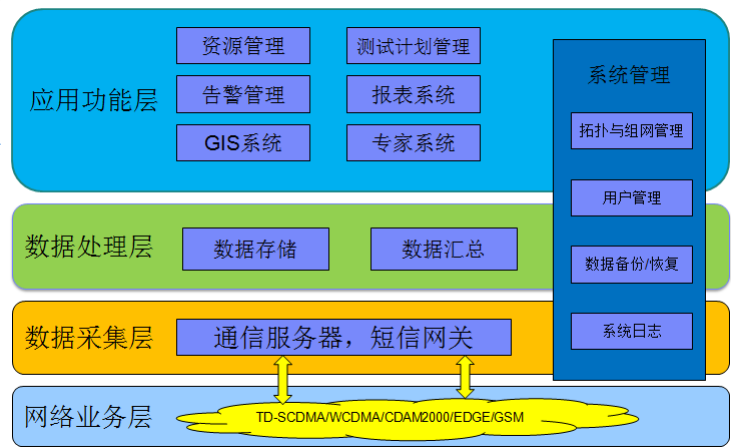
应用功能层

资源管理

测试计划管理

告警管理

报表系统

GIS系统

专家系统

系统管理

拓扑与组网管理

用户管理

数据备份/恢复

系统日志

数据处理层

数据存储

数据汇总

数据采集层

通信服务器，短信网关

网络业务层

TD-SCDMA/WCDMA/CDAM2000/EDGE/GSM